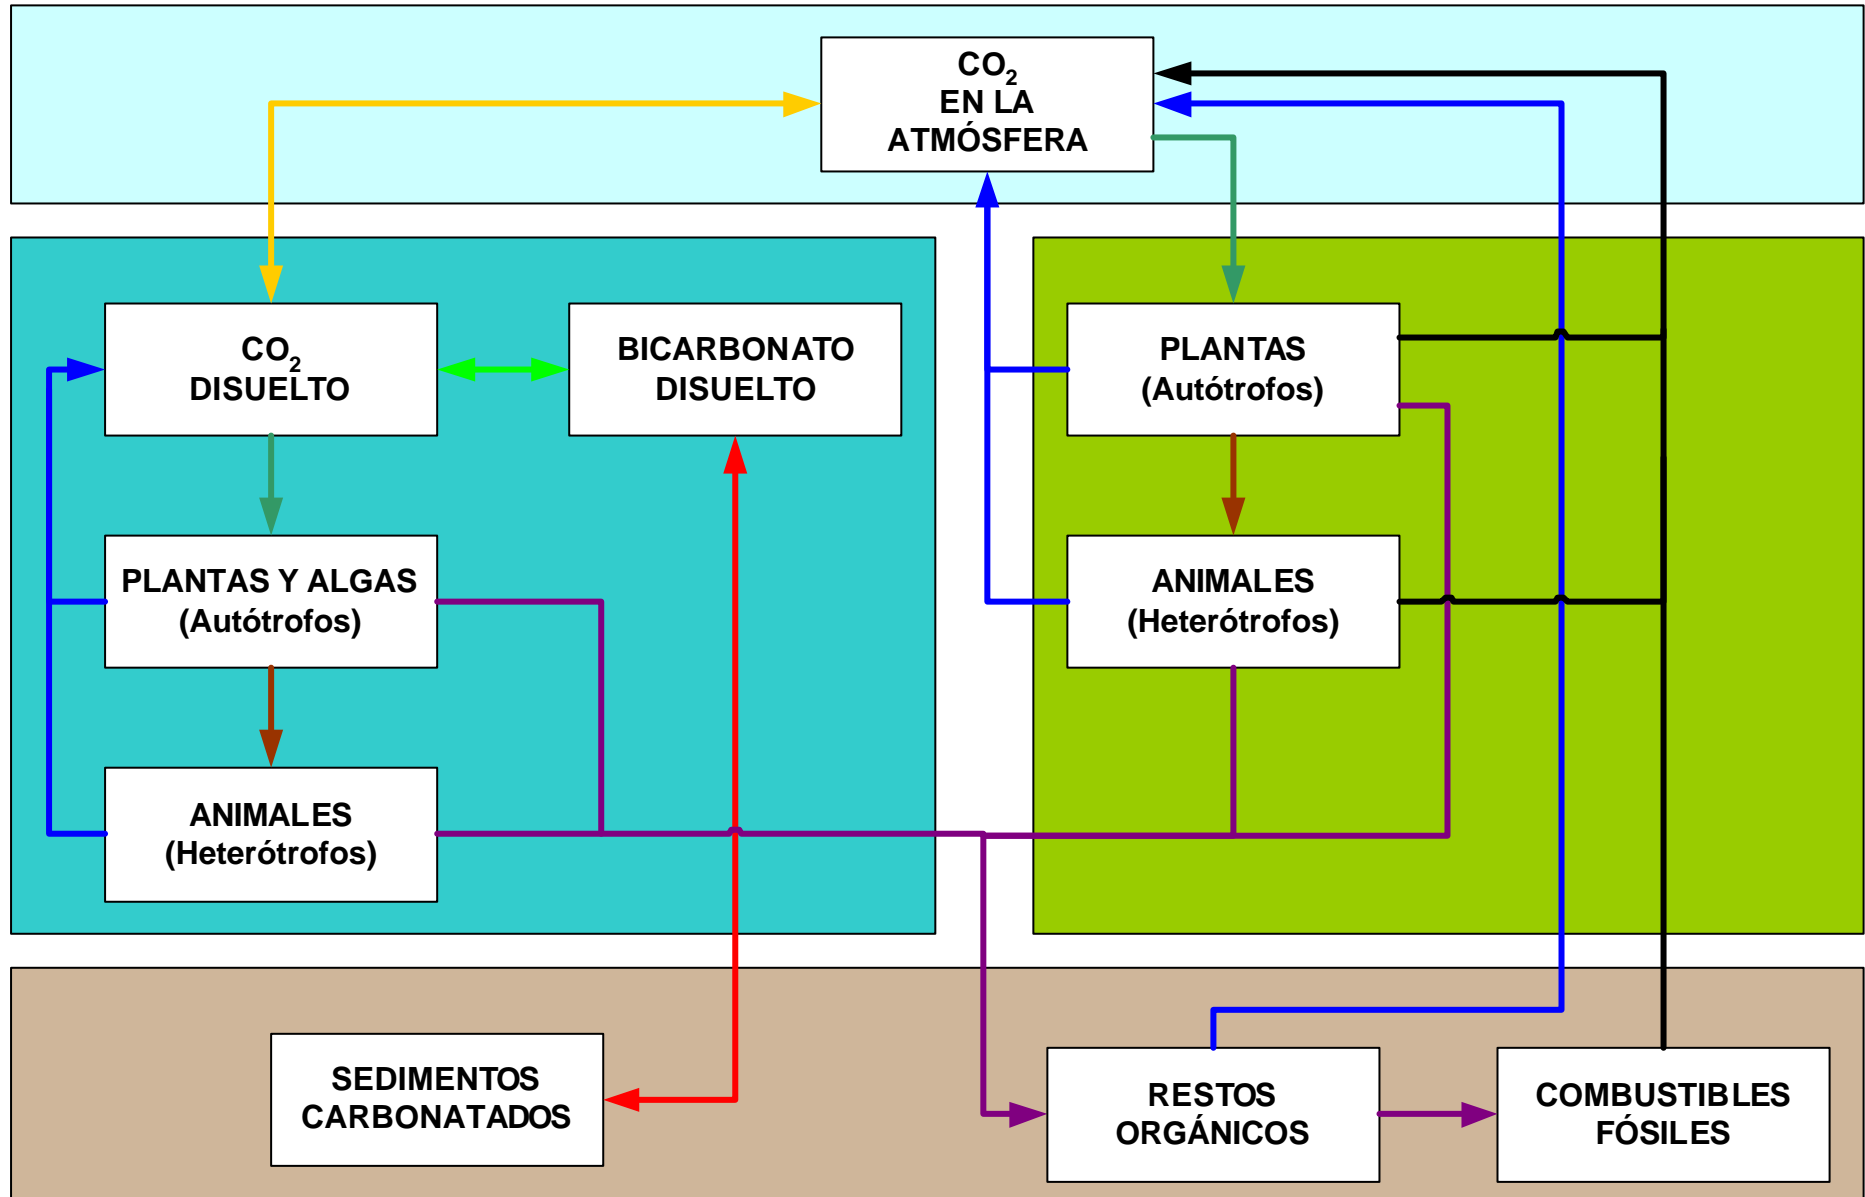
$CO_2$ EN LA ATMÓSFERA

$CO_2$ DISUELTO

BICARBONATO DISUELTO

PLANTAS Y ALGAS (Autótrofos)

ANIMALES (Heterótrofos)

PLANTAS (Autótrofos)

ANIMALES (Heterótrofos)

SEDIMENTOS CARBONATADOS

RESTOS ORGÁNICOS

COMBUSTIBLES FÓSILES